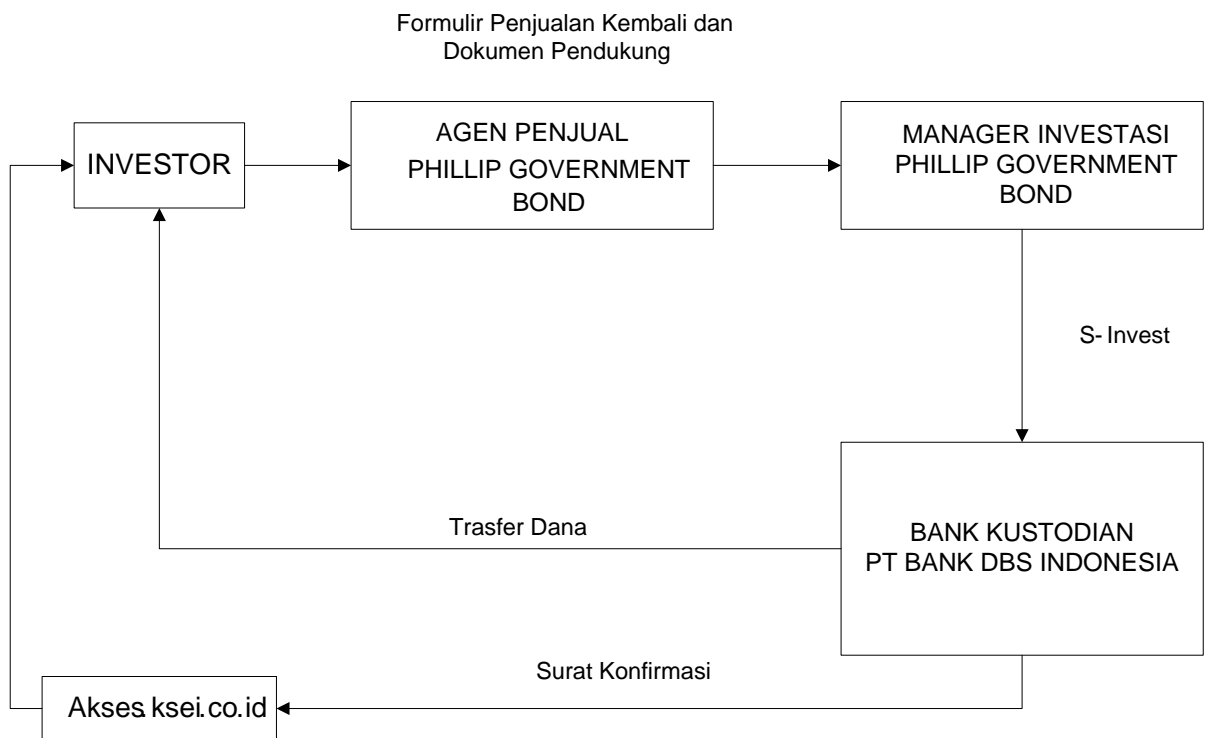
Formulir Penjualan Kembali dan Dokumen Pendukung

INVESTOR

AGEN PENJUAL PHILLIP GOVERNMENT BOND

MANAGER INVESTASI PHILLIP GOVERNMENT BOND

S- Invest

BANK KUSTODIAN PT BANK DBS INDONESIA

Trasfer Dana

Surat Konfirmasi

Akses.ksei.co.id